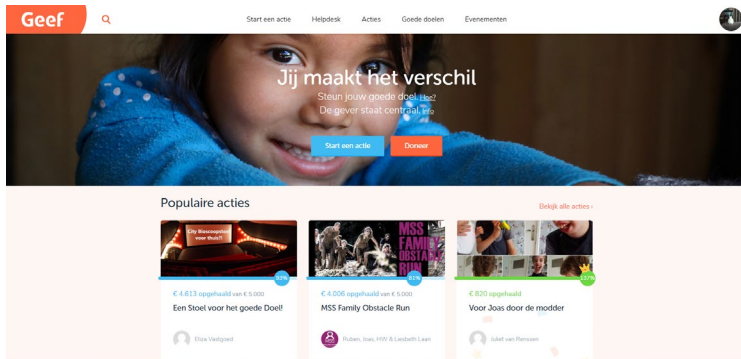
Geef

Start een actie
Helpdesk
Acties
Goede doelen
Evenementen

Jij maakt het verschil
Steun jouw goede doel. Hoe?
De gever staat centraal. Info

Start een actie
Doneer

Populaire acties
Bekijk alle acties ›

City Bioscoopstoel voor thuis?!
92%
€ 4.613 opgehaald van € 5.000
Een Stoel voor het goede Doel!
Elise Vastgoed

MSS FAMILY OBSTACLE RUN
81%
€ 4.006 opgehaald van € 5.000
MSS Family Obstacle Run
Ruben, Joas, HW & Liesbeth Laan

137%
€ 820 opgehaald
Voor Joas door de modder
Juliet van Renssen